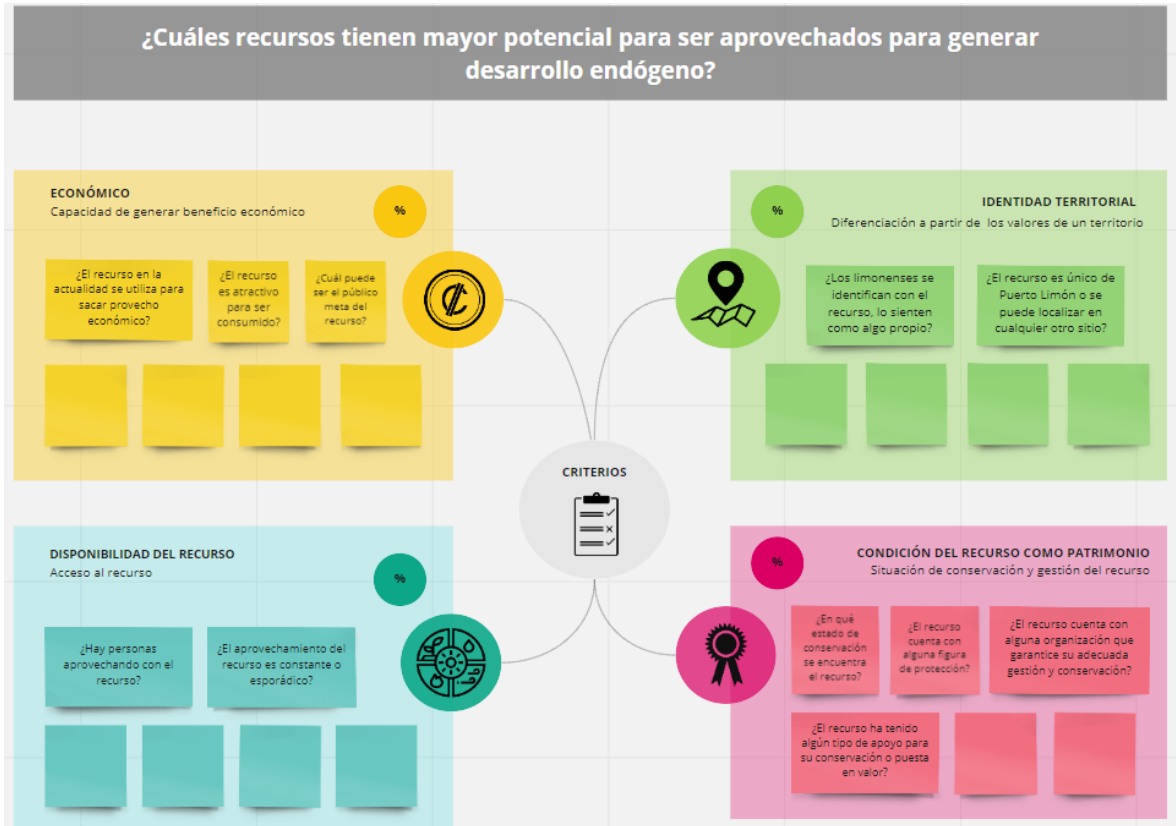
¿Cuáles recursos tienen mayor potencial para ser aprovechados para generar desarrollo endógeno?

ECONÓMICO
Capacidad de generar beneficio económico

%

¿El recurso en la actualidad se utiliza para sacar provecho económico?

¿El recurso es atractivo para ser consumido?

¿Cuál puede ser el público meta del recurso?

IDENTIDAD TERRITORIAL
Diferenciación a partir de los valores de un territorio

%

¿Los limonenses se identifican con el recurso, lo sienten como algo propio?

¿El recurso es único de Puerto Limón o se puede localizar en cualquier otro sitio?

CRITERIOS

DISPONIBILIDAD DEL RECURSO
Acceso al recurso

%

¿Hay personas aprovechando con el recurso?

¿El aprovechamiento del recurso es constante o esporádico?

CONDICIÓN DEL RECURSO COMO PATRIMONIO
Situación de conservación y gestión del recurso

%

¿En qué estado de conservación se encuentra el recurso?

¿El recurso cuenta con alguna figura de protección?

¿El recurso cuenta con alguna organización que garantice su adecuada gestión y conservación?

¿El recurso ha tenido algún tipo de apoyo para su conservación o puesta en valor?